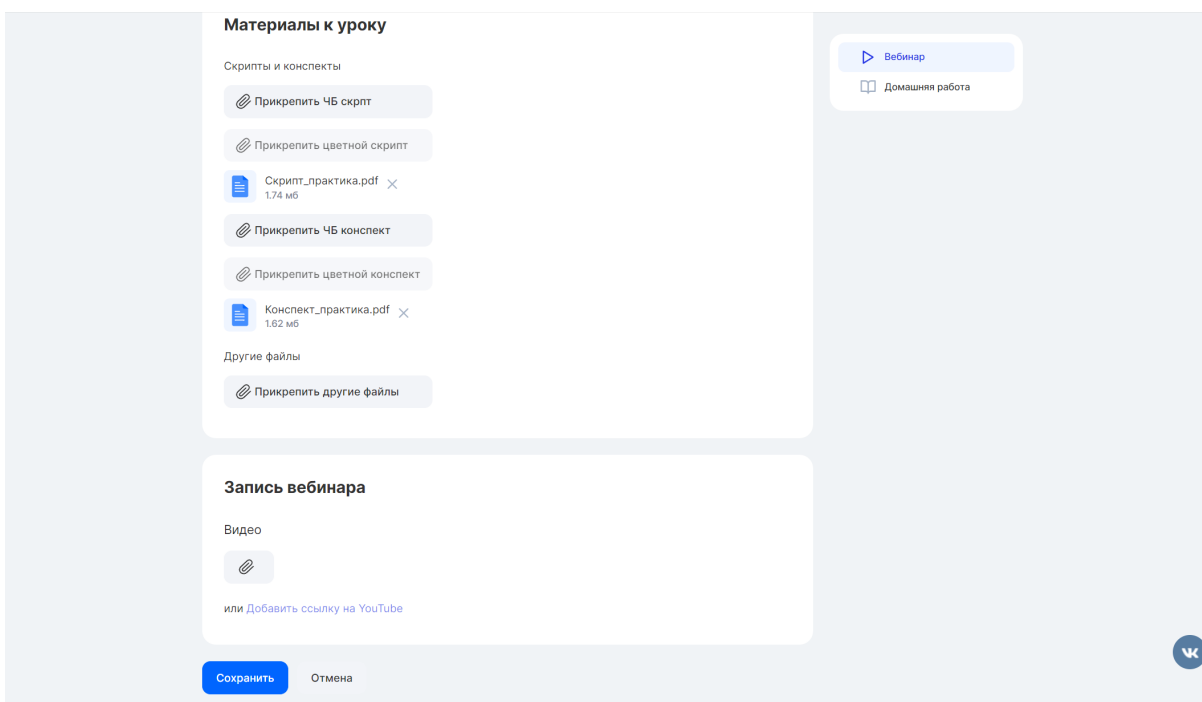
Материалы к уроку

Скрипты и конспекты

Прикрепить ЧБ скрпт

Прикрепить цветной скрипт

Скрипт_практика.pdf
1.74 мб

Прикрепить ЧБ конспект

Прикрепить цветной конспект

Конспект_практика.pdf
1.62 мб

Другие файлы

Прикрепить другие файлы

Запись вебинара

Видео

или Добавить ссылку на YouTube

Сохранить

Отмена

Вебинар

Домашняя работа